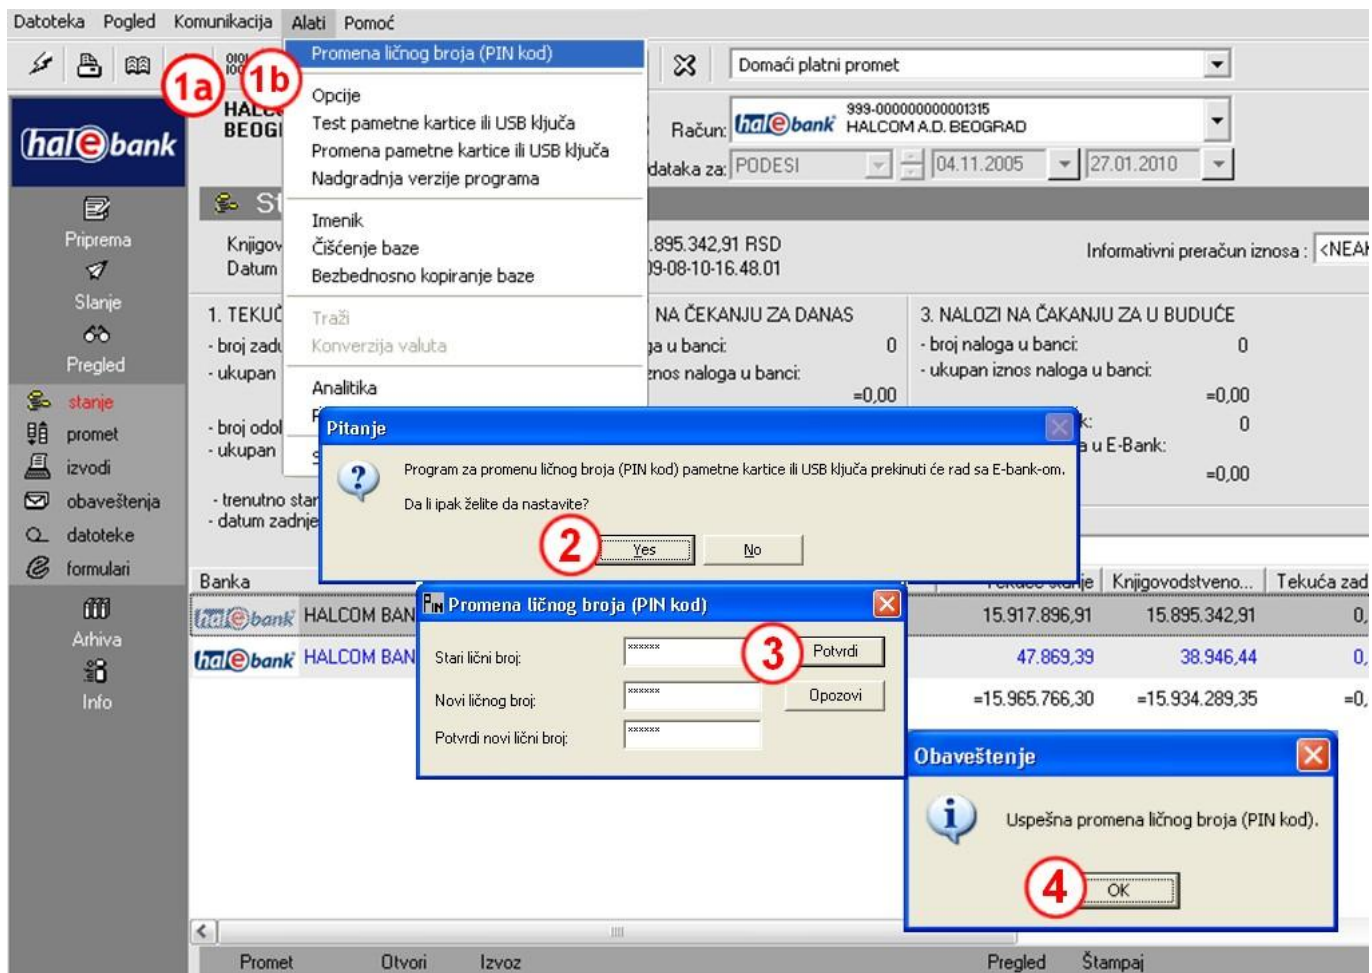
Datoteka Pogled Komunikacija Alati Pomoć

1a 1b

Promena ličnog broja (PIN kod)
Opcije
Test pametne kartice ili USB ključa
Promena pametne kartice ili USB ključa
Nadgradnja verzije programa
Imenik
Čišćenje baze
Bezbednosno kopiranje baze
Traži
Konverzija valuta
Analitika

Domaći platni promet

Račun: hal e bank 999-000000000001315 HALCOM A.D. BEOGRAD

dataka za: PODESI 04.11.2005 27.01.2010

hal e bank

HAL
BEOG

Priprema
Slanje
Pregled
stanje
promet
izvodi
obaveštenja
datoteke
formulari
Arhiva
Info

Knjigov
Datum

.895.342,91 RSD
09-08-10-16.48.01

Informativni preračun iznosa : <NEA

1. TEKUĆ
- broj zadu
- ukupan
- broj odol
- ukupan
- trenutno star
- datum zadnje

NA ČEKANJU ZA DANAS
ja u banci: 0
znos naloga u banci:
=0,00

3. NALOZI NA ČAKANJU ZA U BUDUĆE
- broj naloga u banci: 0
- ukupan iznos naloga u banci:
=0,00
k: 0
a u E-Bank:
=0,00

Pitanje
Program za promenu ličnog broja (PIN kod) pametne kartice ili USB ključa prekinuti će rad sa E-bank-om.
Da li ipak želite da nastavite?
2 Yes No

Banka
Knjigovodstveno... Tekuća zad

hal e bank HALCOM BAN 15.917.896,91 15.895.342,91 0,
hal e bank HALCOM BAN 47.869,39 38.946,44 0,
=15.965.766,30 =15.934.289,35 =0,

Promena ličnog broja (PIN kod)
Stari lični broj: ****** 3 Potvrdi
Novi ličnog broj: ****** Opozovi
Potvrdi novi lični broj: ******

Obaveštenje
Uspešna promena ličnog broja (PIN kod).
4 OK

Promet Otvori Izvoz Pregled Štampaj